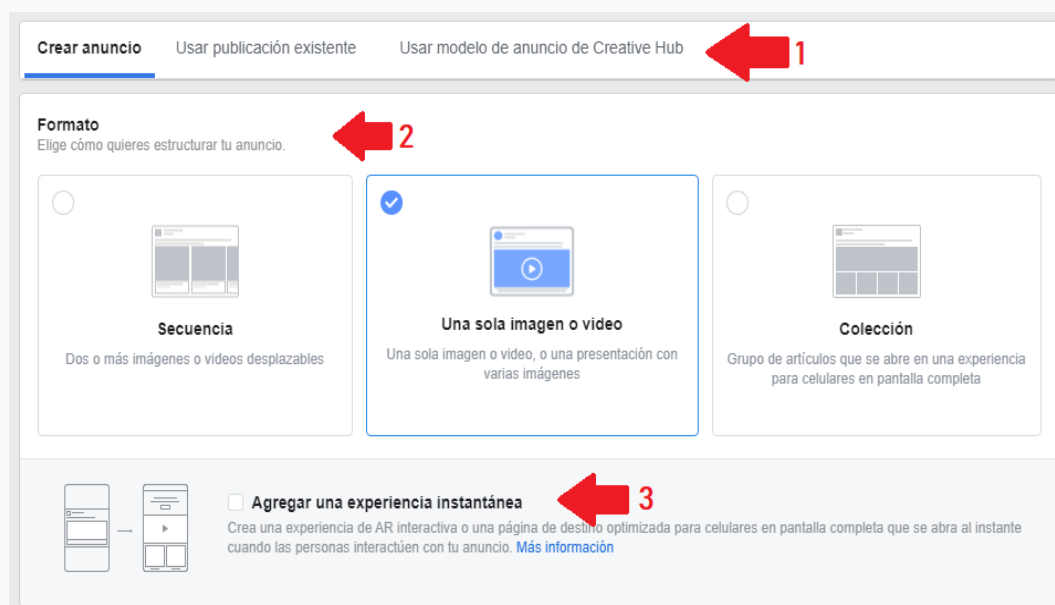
Crear anuncio Usar publicación existente Usar modelo de anuncio de Creative Hub

1

Formato
Elige cómo quieres estructurar tu anuncio.

2

Secuencia
Dos o más imágenes o videos desplazables

Una sola imagen o video
Una sola imagen o video, o una presentación con varias imágenes

Colección
Grupo de artículos que se abre en una experiencia para celulares en pantalla completa

Agregar una experiencia instantánea

3

Crea una experiencia de AR interactiva o una página de destino optimizada para celulares en pantalla completa que se abra al instante cuando las personas interactúen con tu anuncio. Más información